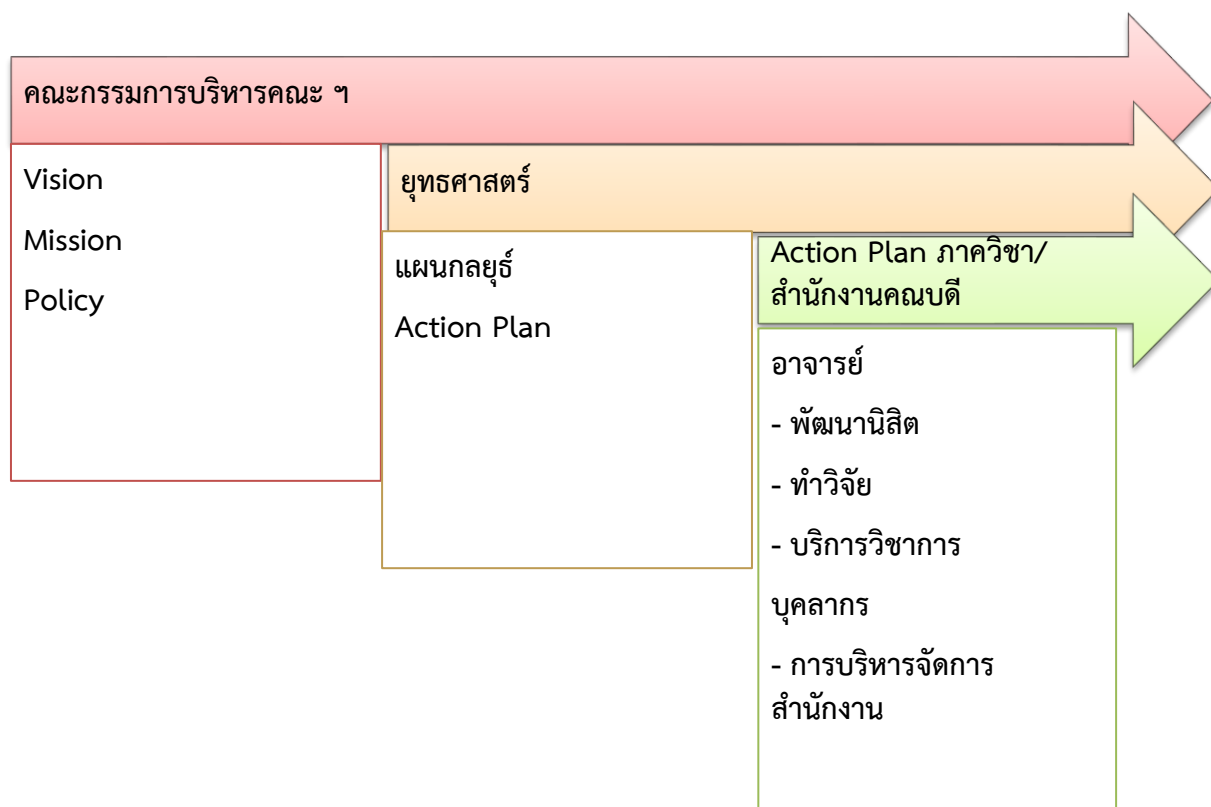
คณะกรรมการบริหารคณะ ฯ

Vision

Mission

Policy

ยุทธศาสตร์

แผนกลยุธ์

Action Plan

Action Plan ภาควิชา/ สำนักงานคณบดี

อาจารย์

- พัฒนานิสิต

- ทำวิจัย

- บริการวิชาการ

บุคลากร

- การบริหารจัดการสำนักงาน